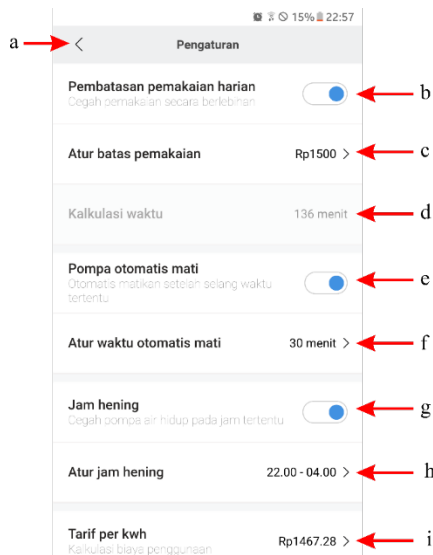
15% 22:57

a

Pengaturan

Pembatasan pemakaian harian
Cegah pemakaian secara berlebihan
b

Atur batas pemakaian
Rp1500 >
c

Kalkulasi waktu
136 menit
d

Pompa otomatis mati
Otomatis matikan setelah selang waktu tertentu
e

Atur waktu otomatis mati
30 menit >
f

Jam hening
Cegah pompa air hidup pada jam tertentu
g

Atur jam hening
22.00 - 04.00 >
h

Tarif per kwh
Kalkulasi biaya penggunaan
Rp1467.28 >
i